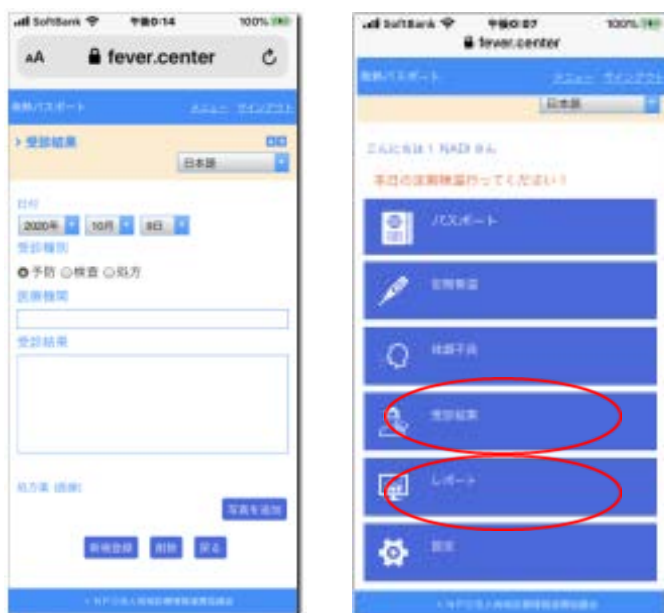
SoftBank 午前0:14 100%
AA fever.center

発熱パスポート メニュー サインアウト

> 受診結果
日本語

日付
2020年 10月 8日
受診種別
予防 検査 処方
医療機関

受診結果

処方箋 (画像)
写真を追加
新規登録 削除 戻る

SoftBank 午前0:07 100%
fever.center

発熱パスポート メニュー サインアウト
日本語

こんにちは! NADI さん
本日の定期検温行ってください!

パスポート
定期検温
体調不良
受診結果
レポート
設定